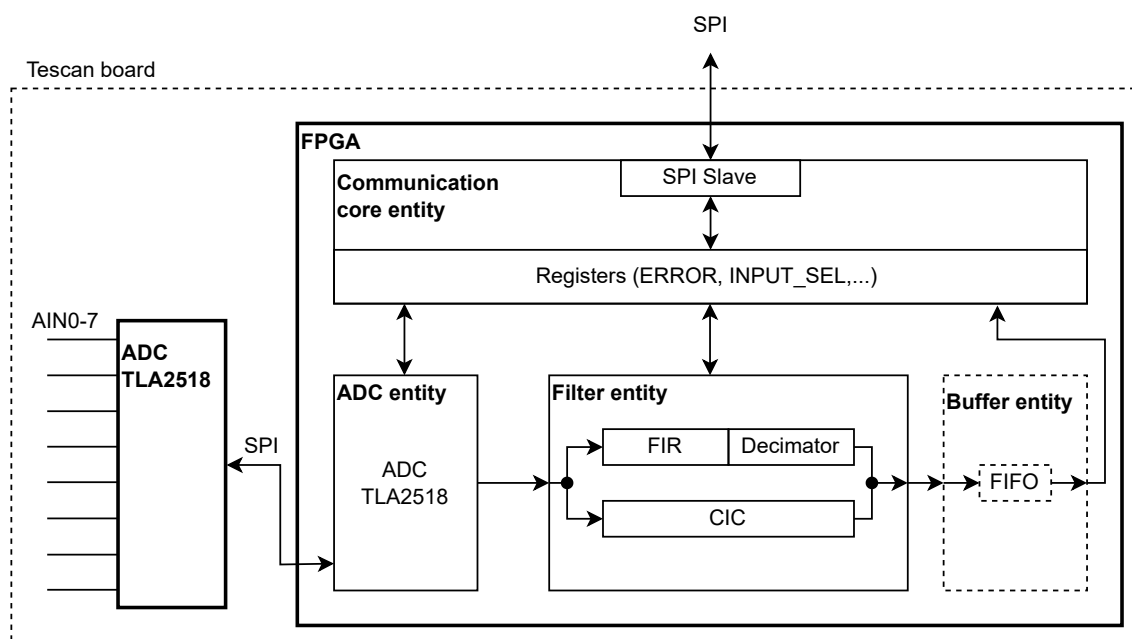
SPI

Tescan board

FPGA

Communication core entity

SPI Slave

Registers (ERROR, INPUT_SEL,...)

AIN0-7

ADC TLA2518

SPI

ADC entity

ADC TLA2518

Filter entity

FIR

Decimator

CIC

Buffer entity

FIFO